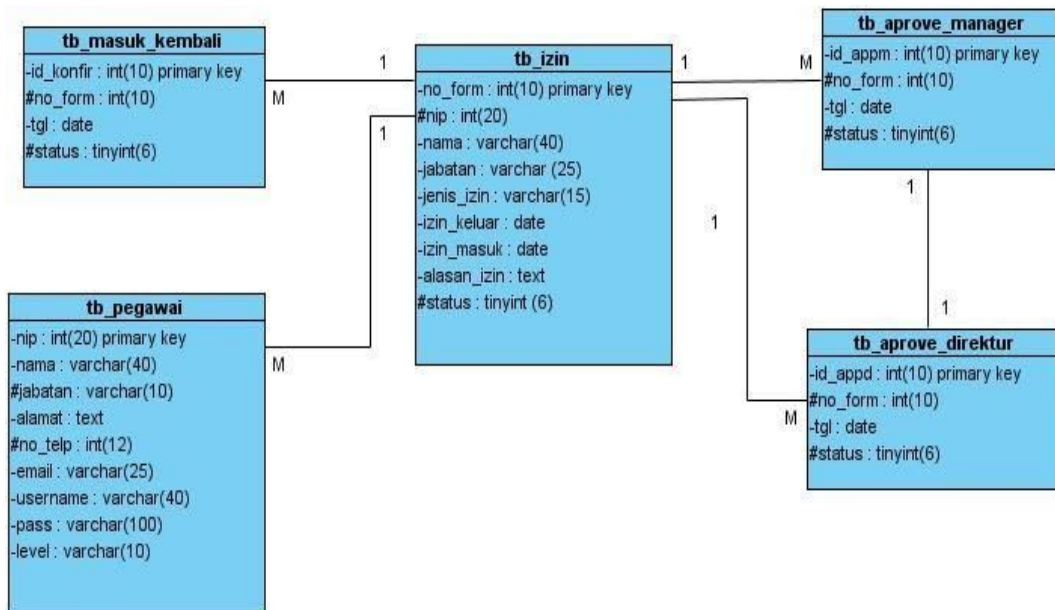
tb_masuk_kembali
-id_konfir : int(10) primary key
#no_form : int(10)
-tgl : date
#status : tinyint(6)

M

1

1

tb_izin
-no_form : int(10) primary key
#nip : int(20)
-nama : varchar(40)
-jabatan : varchar (25)
-jenis_izin : varchar(15)
-izin_keluar : date
-izin_masuk : date
-alasan_izin : text
#status : tinyint (6)

1

M

tb_aprove_manager
-id_appm : int(10) primary key
#no_form : int(10)
-tgl : date
#status : tinyint(6)

1

1

1

tb_pegawai
-nip : int(20) primary key
-nama : varchar(40)
#jabatan : varchar(10)
-alamat : text
#no_telp : int(12)
-email : varchar(25)
-username : varchar(40)
-pass : varchar(100)
-level : varchar(10)

M

M

tb_aprove_direktur
-id_appd : int(10) primary key
#no_form : int(10)
-tgl : date
#status : tinyint(6)